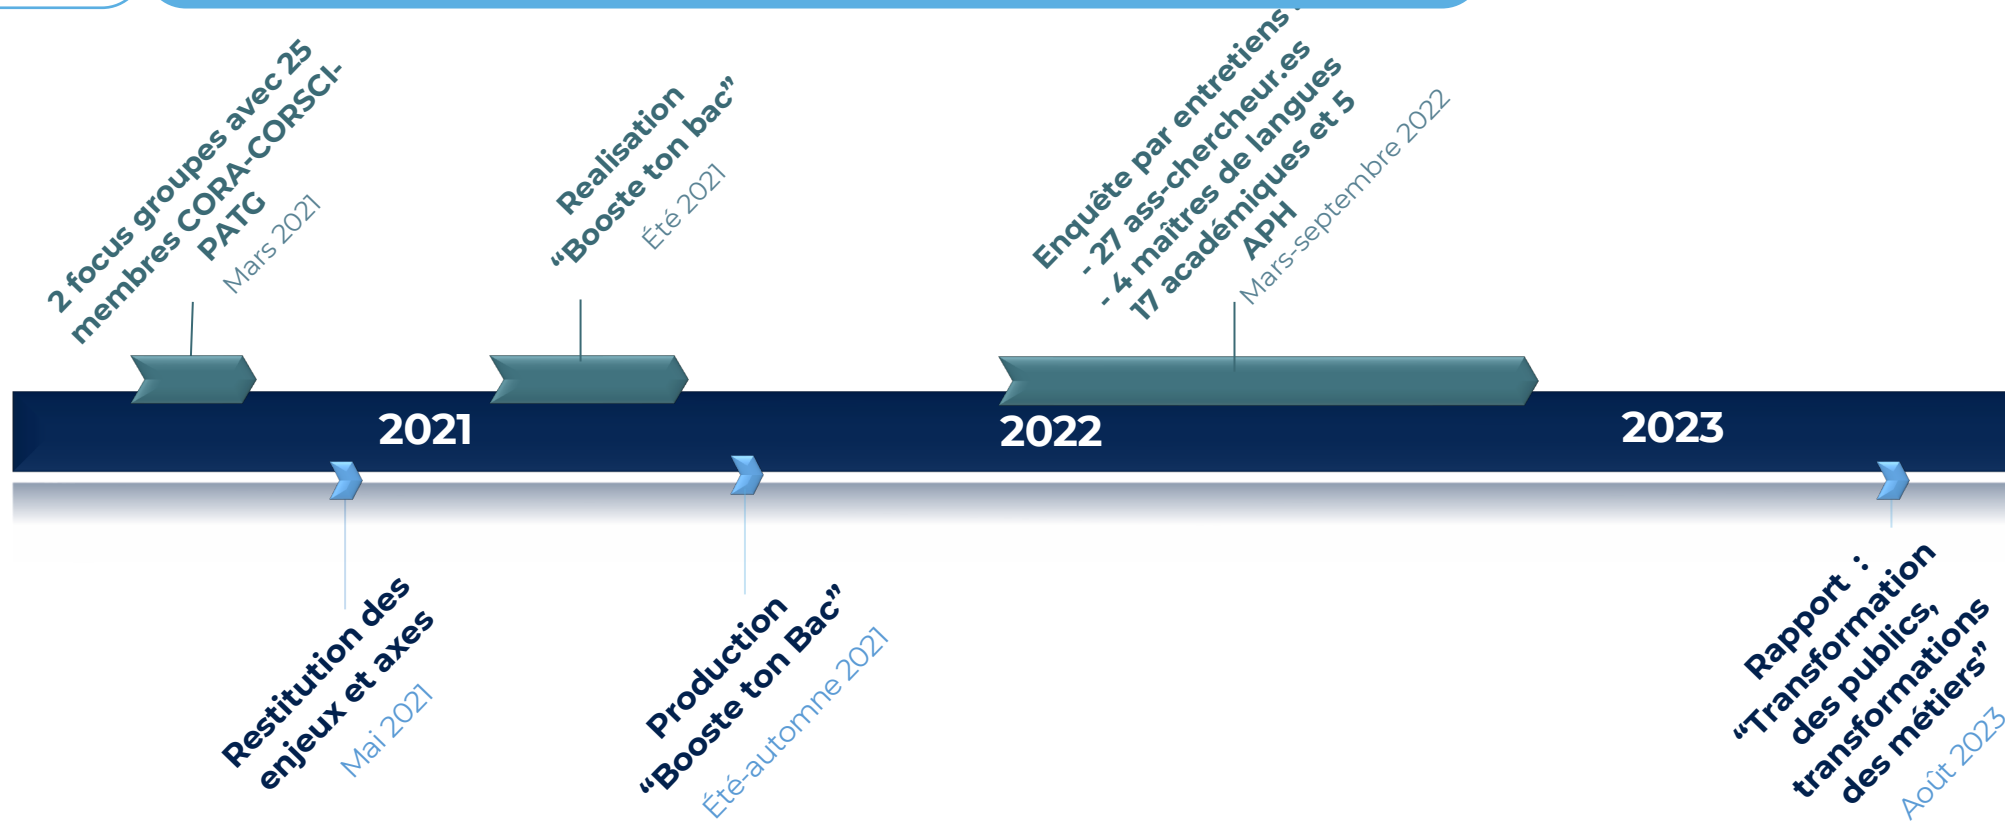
2 focus groupes avec 25 membres CORA-CORSCI-PATG
Mars 2021

Realisation “Booste ton bac”
Été 2021

Enquête par entretiens :
- 27 ass-chercheur.es
- 4 maîtres de langues
17 académiques et 5 APH
Mars-septembre 2022

2021

2022

2023

Restitution des enjeux et axes
Mai 2021

Production “Booste ton Bac”
Été-automne 2021

Rapport : “Transformation des publics, transformations des métiers”
Août 2023